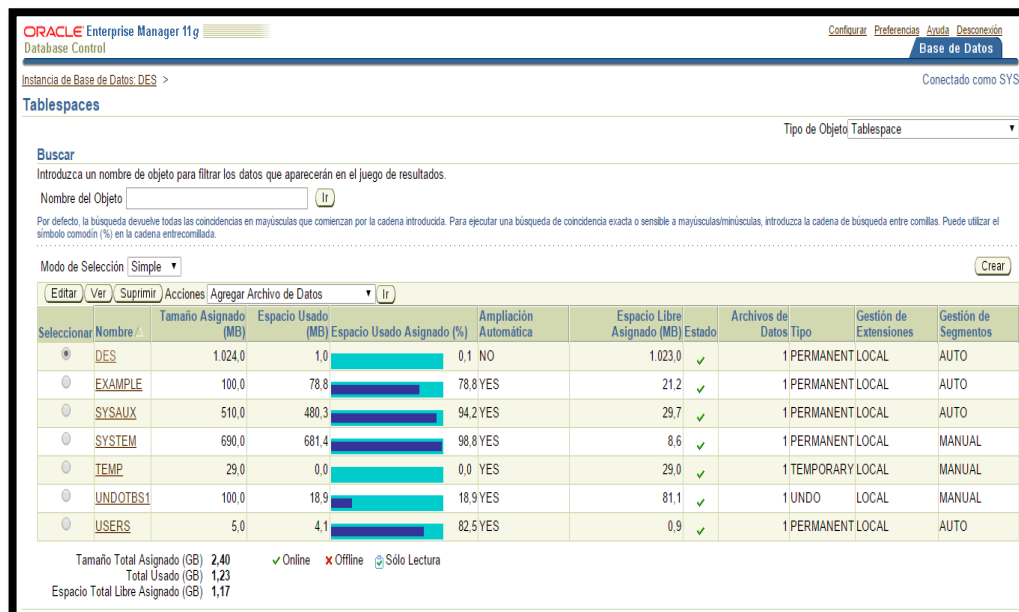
ORACLE Enterprise Manager 11g
Database Control

Configurar Preferencias Ayuda Desconexión
Base de Datos

Instancia de Base de Datos: DES >

Conectado como SYS

Tablespaces

Tipo de Objeto Tablespace

Buscar

Introduzca un nombre de objeto para filtrar los datos que aparecerán en el juego de resultados.

Nombre del Objeto Ir

Por defecto, la búsqueda devuelve todas las coincidencias en mayúsculas que comienzan por la cadena introducida. Para ejecutar una búsqueda de coincidencia exacta o sensible a mayúsculas/minúsculas, introduzca la cadena de búsqueda entre comillas. Puede utilizar el símbolo comodín (%) en la cadena entrecomillada.

Modo de Selección Simple

Crear

Editar Ver Suprimir Acciones Agregar Archivo de Datos Ir

| Seleccionar | Nombre | Tamaño Asignado (MB) | Espacio Usado (MB) | Espacio Usado Asignado (%) | Ampliación Automática | Espacio Libre Asignado (MB) | Estado | Archivos de Datos | Tipo | Gestión de Extensiones | Gestión de Segmentos |
|---|---|---|---|---|---|---|---|---|---|---|---|
| | DES | 1.024,0 | 1,0 | 0,1 | NO | 1.023,0 | ✓ | 1 | PERMANENT | LOCAL | AUTO |
| | EXAMPLE | 100,0 | 78,8 | 78,8 | YES | 21,2 | ✓ | 1 | PERMANENT | LOCAL | AUTO |
| | SYSAUX | 510,0 | 480,3 | 94,2 | YES | 29,7 | ✓ | 1 | PERMANENT | LOCAL | AUTO |
| | SYSTEM | 690,0 | 681,4 | 98,8 | YES | 8,6 | ✓ | 1 | PERMANENT | LOCAL | MANUAL |
| | TEMP | 29,0 | 0,0 | 0,0 | YES | 29,0 | ✓ | 1 | TEMPORARY | LOCAL | MANUAL |
| | UNDOTBS1 | 100,0 | 18,9 | 18,9 | YES | 81,1 | ✓ | 1 | UNDO | LOCAL | MANUAL |
| | USERS | 5,0 | 4,1 | 82,5 | YES | 0,9 | ✓ | 1 | PERMANENT | LOCAL | AUTO |

Tamaño Total Asignado (GB) 2,40
Total Usado (GB) 1,23
Espacio Total Libre Asignado (GB) 1,17

✓ Online ✗ Offline Sólo Lectura